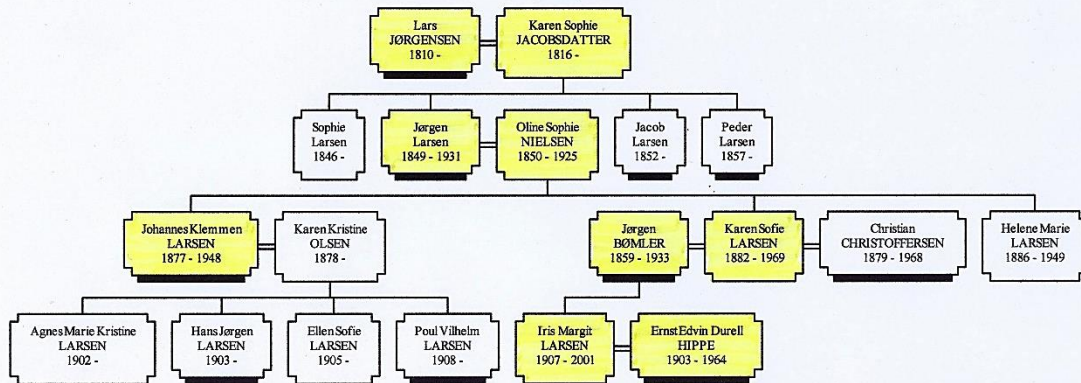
Lars
JØRGENSEN
1810 -

Karen Sophie
JACOBSDATTER
1816 -

Sophie
Larsen
1846 -

Jørgen
Larsen
1849 - 1931

Oline Sophie
NIELSEN
1850 - 1925

Jacob
Larsen
1852 -

Peder
Larsen
1857 -

Johannes Klemmen
LARSEN
1877 - 1948

Karen Kristine
OLSEN
1878 -

Jørgen
BØMLER
1859 - 1933

Karen Sofie
LARSEN
1882 - 1969

Christian
CHRISTOFFERSEN
1879 - 1968

Helene Marie
LARSEN
1886 - 1949

Agnes Marie Kristine
LARSEN
1902 -

Hans Jørgen
LARSEN
1903 -

Ellen Sofie
LARSEN
1905 -

Poul Vilhelm
LARSEN
1908 -

Iris Margit
LARSEN
1907 - 2001

Ernst Edvin Durell
HIPPE
1903 - 1964